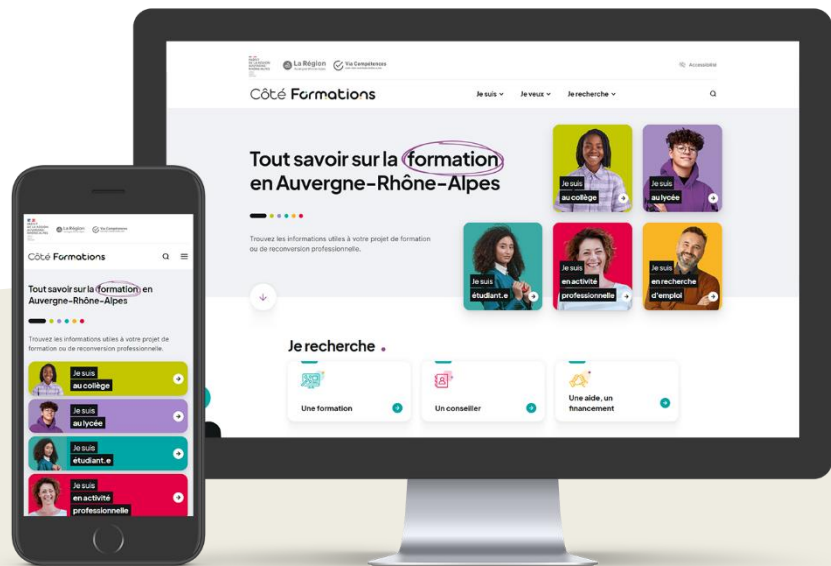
La Région

Via Compétences

Accessibilité

Côté Formations

Je suis

Je veux

Je recherche

Tout savoir sur la formation en Auvergne-Rhône-Alpes

Trouvez les informations utiles à votre projet de formation ou de reconversion professionnelle.

Je suis au collège

Je suis au lycée

Je suis étudiant.e

Je suis en activité professionnelle

Je suis en recherche d'emploi

Je recherche

Une formation

Un conseiller

Une aide, un financement

La Région

Via Compétences

Côté Formations

Tout savoir sur la formation en Auvergne-Rhône-Alpes

Trouvez les informations utiles à votre projet de formation ou de reconversion professionnelle.

Je suis au collège

Je suis au lycée

Je suis étudiant.e

Je suis en activité professionnelle